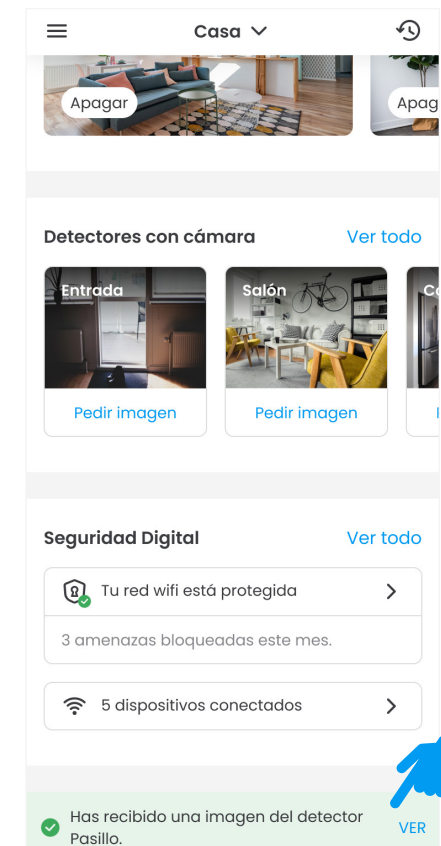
Casa

Apagar

Apag

Detectores con cámara

Ver todo

Entrada

Pedir imagen

Salón

Pedir imagen

Co

Seguridad Digital

Ver todo

Tu red wifi está protegida

3 amenazas bloqueadas este mes.

5 dispositivos conectados

Has recibido una imagen del detector Pasillo.

VER